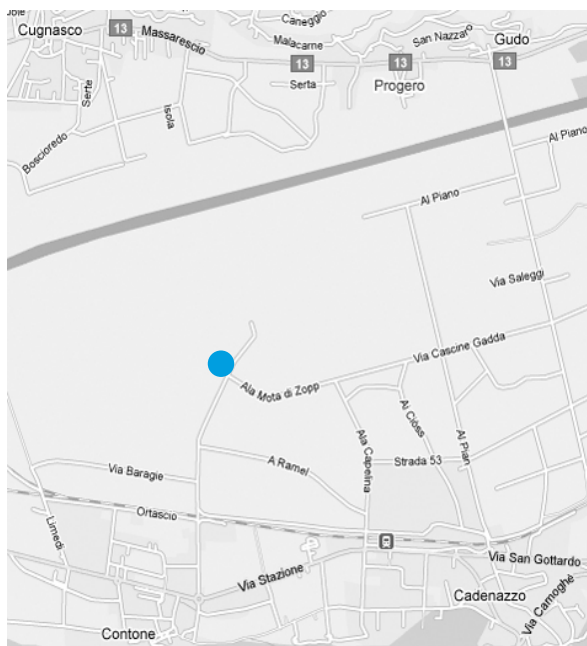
Cugnasco
13
Massarescio
Caneggio
Malacarne
San Nazzaro
Gudo
13
13
13
Serta
Progero
obie
Serte
Isola
Bosciorédo
Al Piano
Al Piano
Via Saleggi
Via Cascine Gadda
Alla Mota di Zopp
Al Ciòss
Alla Capelina
Al Pian
A Ramel
Strada 53
Via Baragie
Ortascio
Limedi
Via San Gottardo
Via Stazione
Cadenazzo
Via Camoghè
Contone